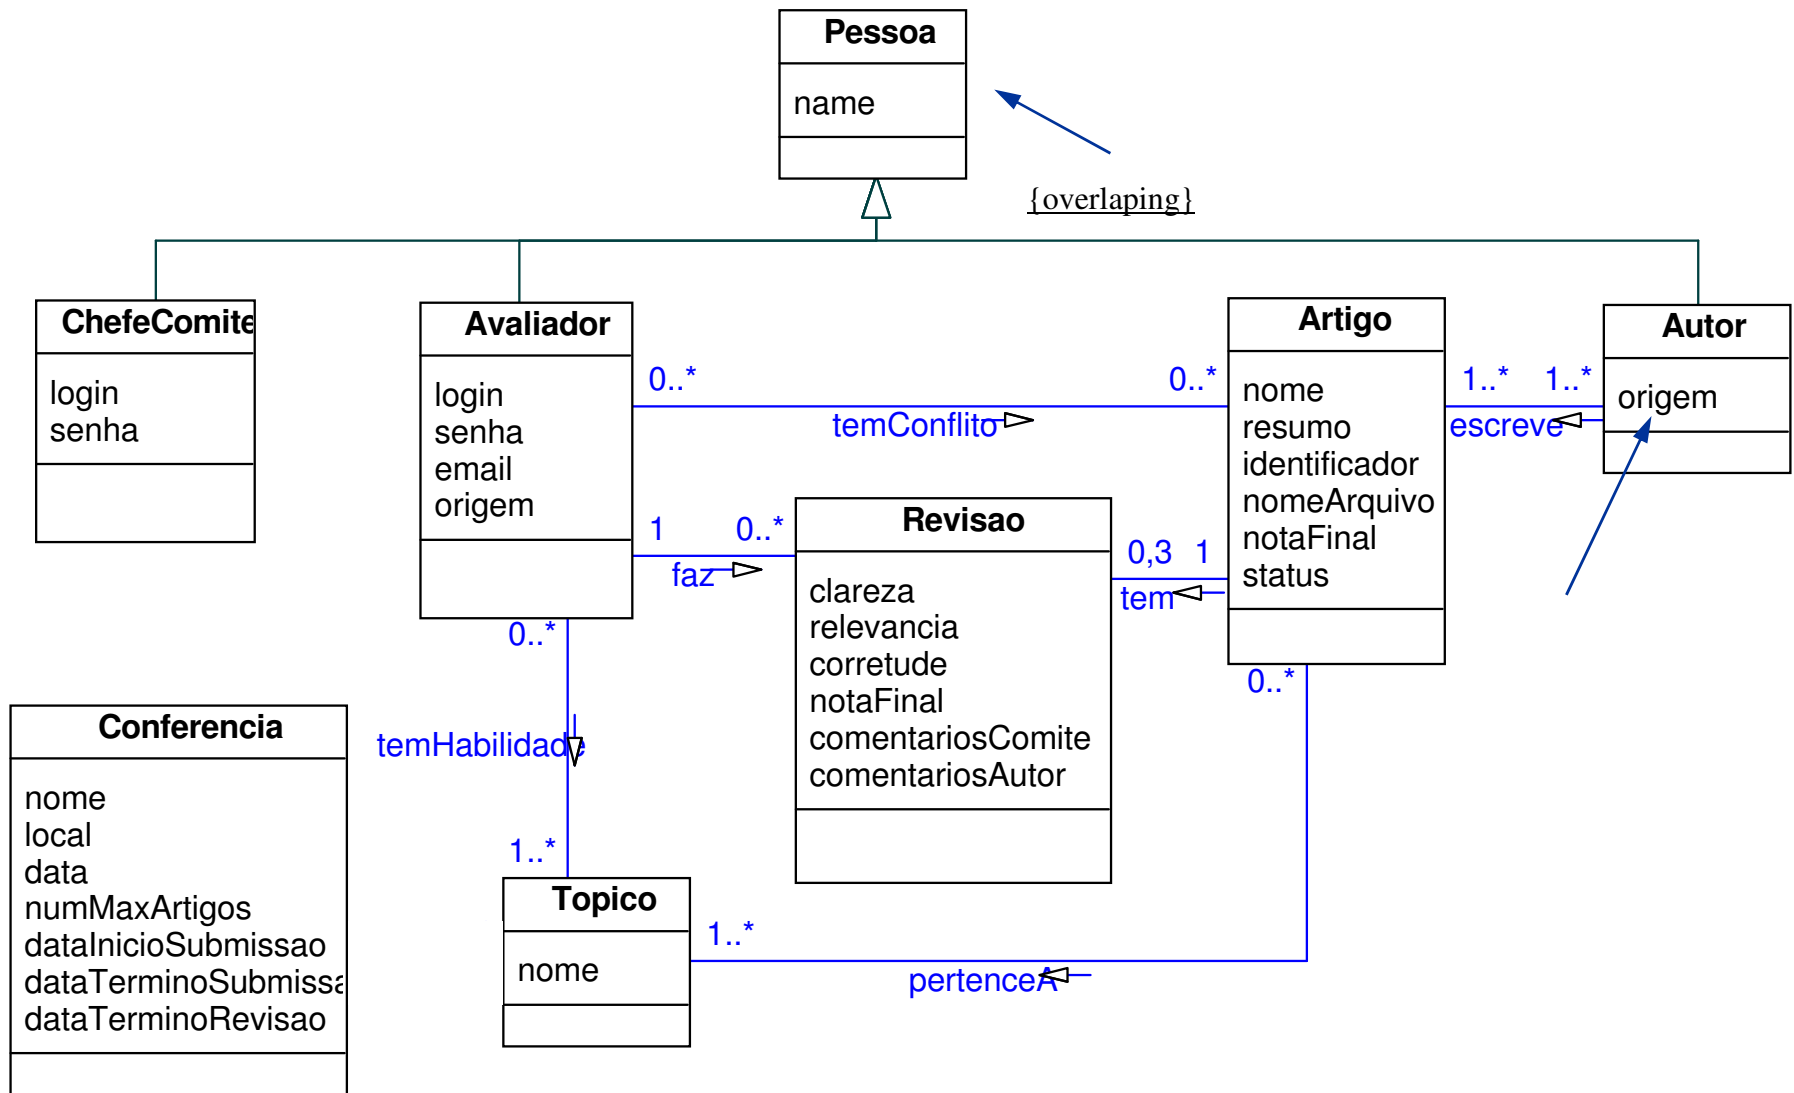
Pessoa
name

{overlaping}

ChefeComite
login
senha

Avaliador
login
senha
email
origem

0..*
temConflito
0..*

Artigo
nome
resumo
identificador
nomeArquivo
notaFinal
status

1..*
1..*
escreve

Autor
origem

1
0..*
faz

Revisao
clareza
relevancia
corretude
notaFinal
comentariosComite
comentariosAutor

0,3
1
tem

0..*
temHabilidade
1..*

0..*

Conferencia
nome
local
data
numMaxArtigos
dataInicioSubmissao
dataTerminoSubmissa
dataTerminoRevisao

Topico
nome

1..*
pertenceA